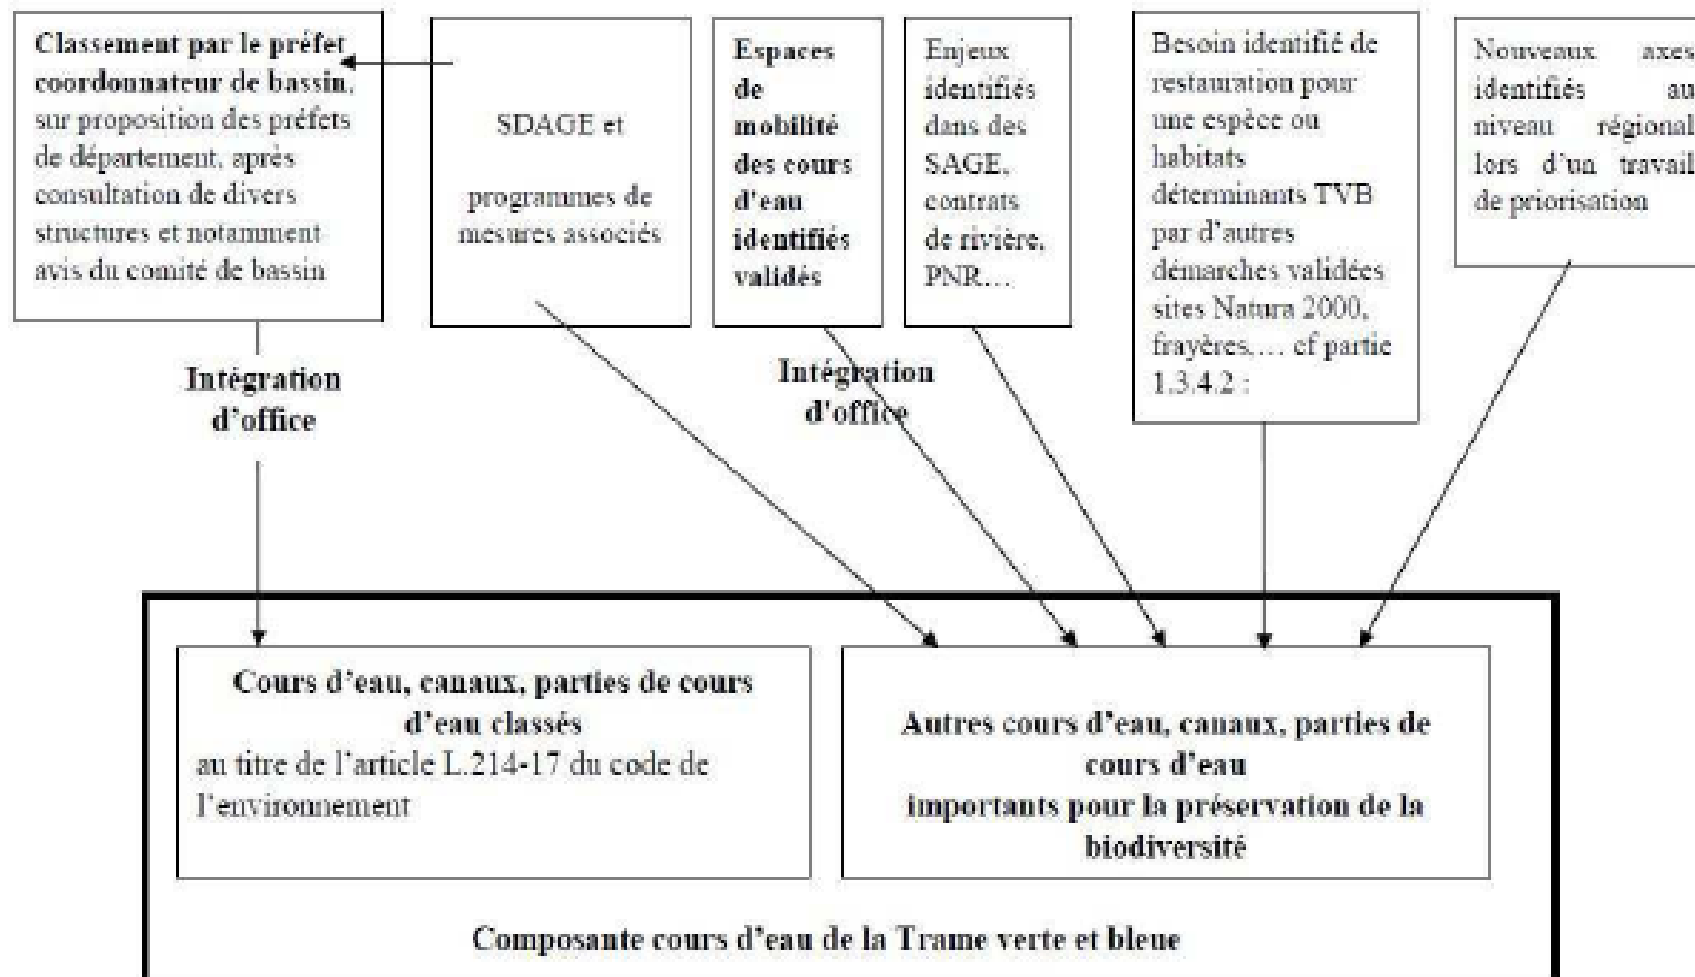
Classement par le préfet coordonnateur de bassin, sur proposition des préfets de département, après consultation de divers structures et notamment avis du comité de bassin

SDAGE et

programmes de mesures associés

Espaces de mobilité des cours d'eau identifiés validés

Enjeux identifiés dans des SAGE, contrats de rivière, PNR…

Besoin identifié de restauration pour une espèce ou habitats déterminants TVB par d'autres démarches validées sites Natura 2000, frayères,… cf partie 1.3.4.2 :

Nouveaux axes identifiés au niveau régional lors d'un travail de priorisation

Intégration d'office

Intégration d'office

Cours d'eau, canaux, parties de cours d'eau classés
au titre de l'article L.214-17 du code de l'environnement

Autres cours d'eau, canaux, parties de cours d'eau
importants pour la préservation de la biodiversité

Composante cours d'eau de la Trame verte et bleue